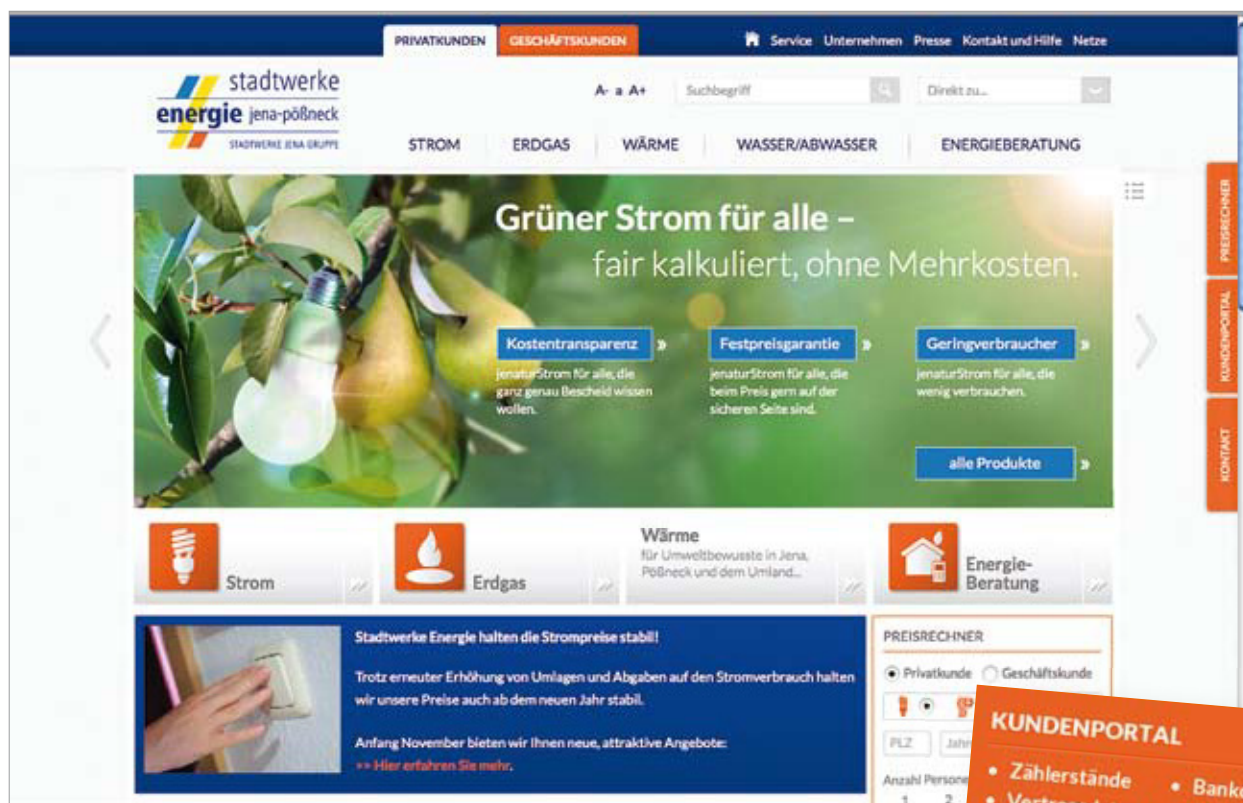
PRIVATKUNDEN GESCHÄFTSKUNDEN

Service Unternehmen Presse Kontakt und Hilfe Netze

stadtwerke energie jena-pößneck STADTWERKE JENA GRUPPE

A- a A+ Suchbegriff Direkt zu...

STROM ERDGAS WÄRME WASSER/ABWASSER ENERGIEBERATUNG

Grüner Strom für alle – fair kalkuliert, ohne Mehrkosten.

Kostentransparenz »
jenaturStrom für alle, die ganz genau Bescheid wissen wollen.

Festpreisgarantie »
jenaturStrom für alle, die beim Preis gern auf der sicheren Seite sind.

Geringverbraucher »
jenaturStrom für alle, die wenig verbrauchen.

alle Produkte »

PREISRECHNER
KUNDENPORTAL
KONTAKT

Strom

Erdgas

Wärme
für Umweltbewusste in Jena, Pößneck und dem Umland...

Energie-Beratung

Stadtwerke Energie halten die Strompreise stabil!

Trotz erneuter Erhöhung von Umlagen und Abgaben auf den Stromverbrauch halten wir unsere Preise auch ab dem neuen Jahr stabil.

Anfang November bieten wir Ihnen neue, attraktive Angebote:
>> Hier erfahren Sie mehr.

PREISRECHNER
Privatkunde Geschäftskunde
PLZ Jahr
Anzahl Personen
1 2

KUNDENPORTAL
• Zählerstände • Bank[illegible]
• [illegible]